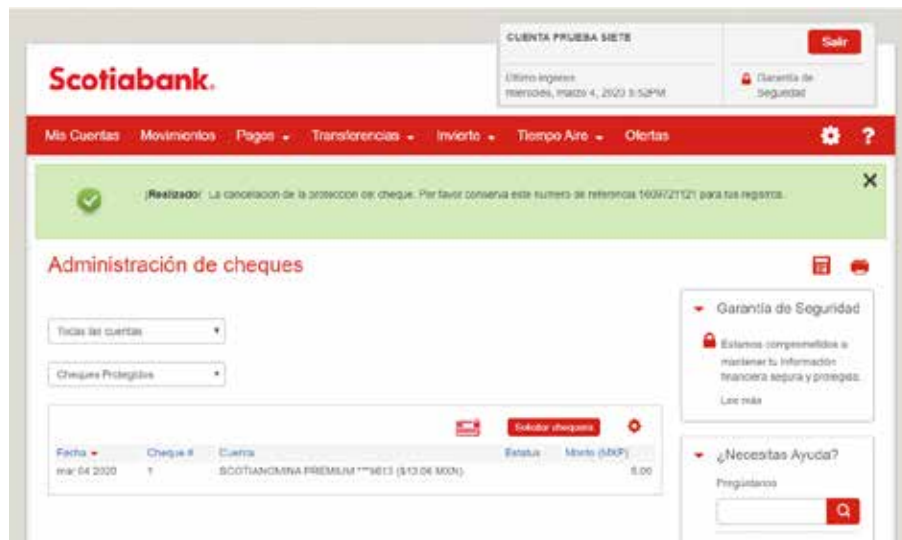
Scotiabank.

CUENTA PRUEBA SIETE

Salir

Último ingreso:
miércoles, marzo 4, 2020 3:52PM

Garantía de Seguridad

Mis Cuentas  Movimientos  Pagos  Transferencias  Invierto  Tiempo Aire  Ofertas

¡Realizado! La cancelación de la protección del cheque. Por favor conserva este número de referencia 1609721121 para tus registros.

Administración de cheques

Todas las cuentas

Cheques Protegidos

Solicitar chequera

| Fecha | Cheque # | Cuenta | Estatus | Monto (MXP) |
|---|---|---|---|---|
| mar 04 2020 | 1 | SCOTIANOMINA PREMIUM ***9613 ($13.06 MXN) | | 5.00 |

Garantía de Seguridad

Estamos comprometidos a mantener tu información financiera segura y protegida.

Lee más

¿Necesitas Ayuda?

Pregúntanos